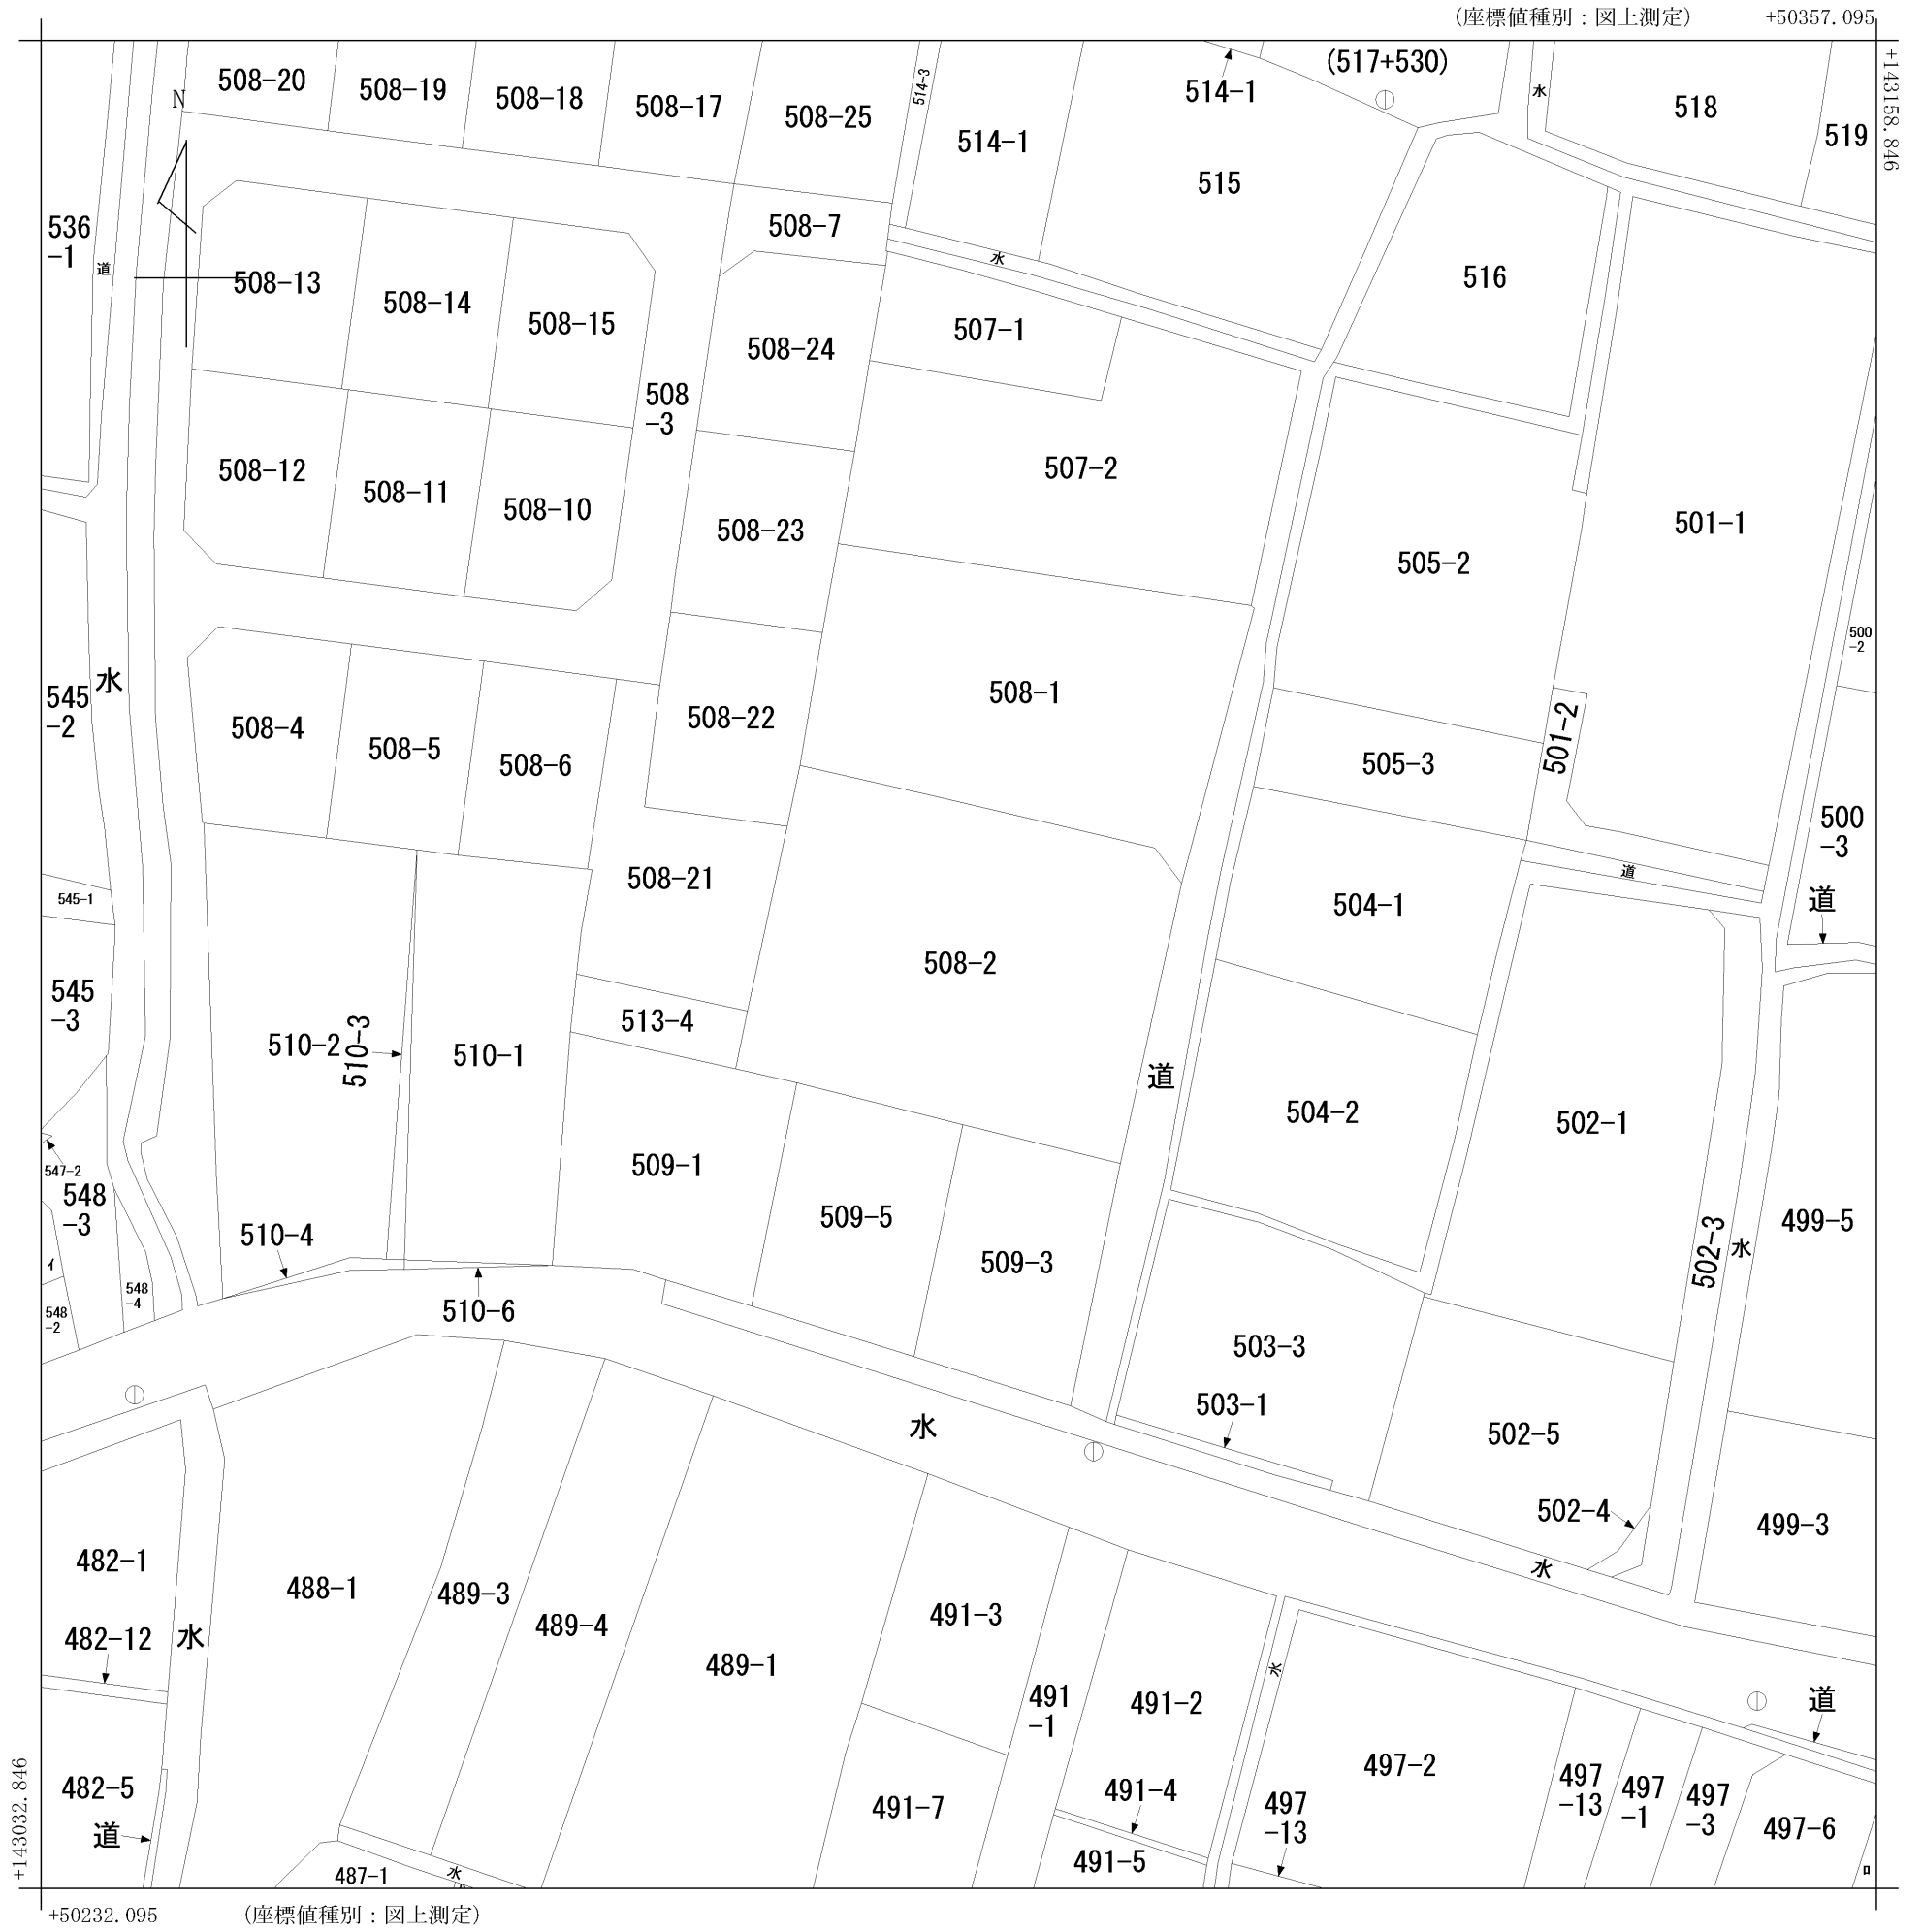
(座標値種別：図上測定)　+50357.095

+143158.846

N

508-20　508-19　508-18　508-17　508-25　514-3　514-1　(517+530)　水　518　519

514-1　515

536 -1　道　508-13　508-14　508-15　508-7　水　516

508-24　507-1

508 -3

508-12　508-11　508-10　508-23　507-2　505-2　501-1

500 -2

545 -2　水　508-4　508-5　508-6　508-22　508-1　501-2　505-3

500 -3

545-1　508-21　504-1　道　道

508-2

545 -3　513-4

510-2　510-3　510-1　道　504-2　502-1

547-2　548 -3　509-1

510-4　509-5　509-3　502-3　水　499-5

548 -4　548 -2

510-6　503-3

503-1　水　502-5

502-4　499-3

水

482-1　488-1　489-3　491-3

482-12　水　489-4　489-1

491 -1　491-2　水　道

482-5　491-7　491-4　497-2　497 -13　497 -1　497 -3　497-6

道　487-1　水　491-5　497 -13

+143032.846

+50232.095　(座標値種別：図上測定)